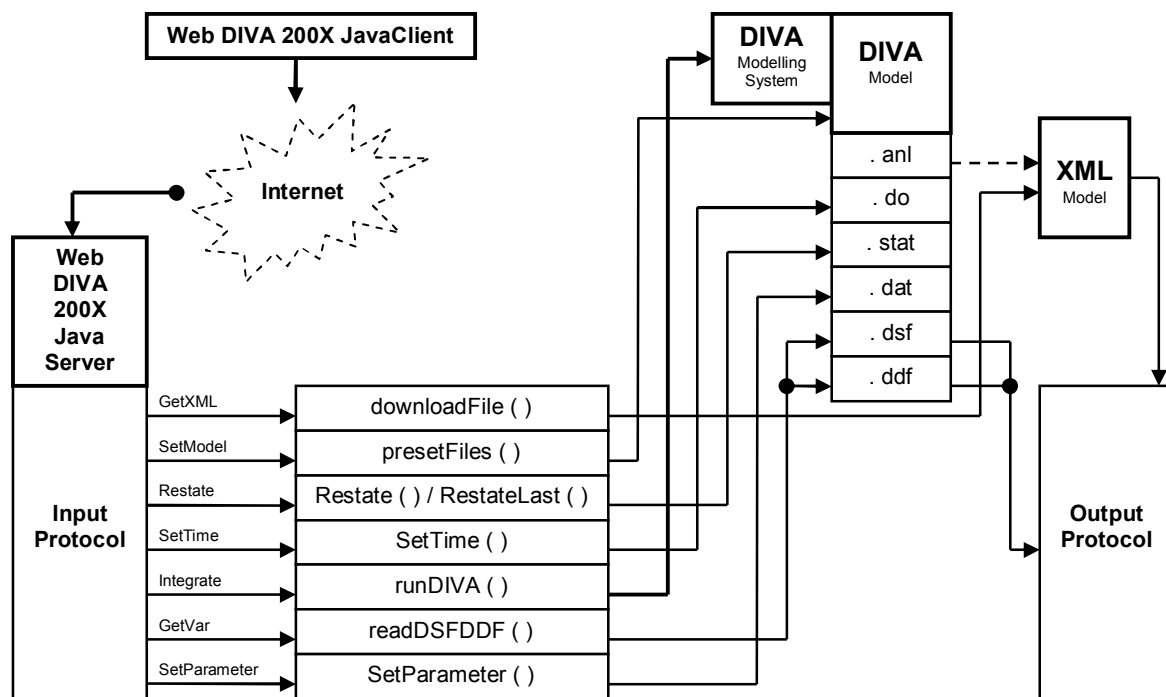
Web DIVA 200X JavaClient

Internet

Web DIVA 200X Java Server

DIVA Modelling System

DIVA Model

. anl
. do
. stat
. dat
. dsf
. ddf

XML Model

GetXML
SetModel
Restate
SetTime
Integrate
GetVar
SetParameter

Input Protocol

downloadFile ( )
presetFiles ( )
Restate ( ) / RestateLast ( )
SetTime ( )
runDIVA ( )
readDSFDDF ( )
SetParameter ( )

Output Protocol